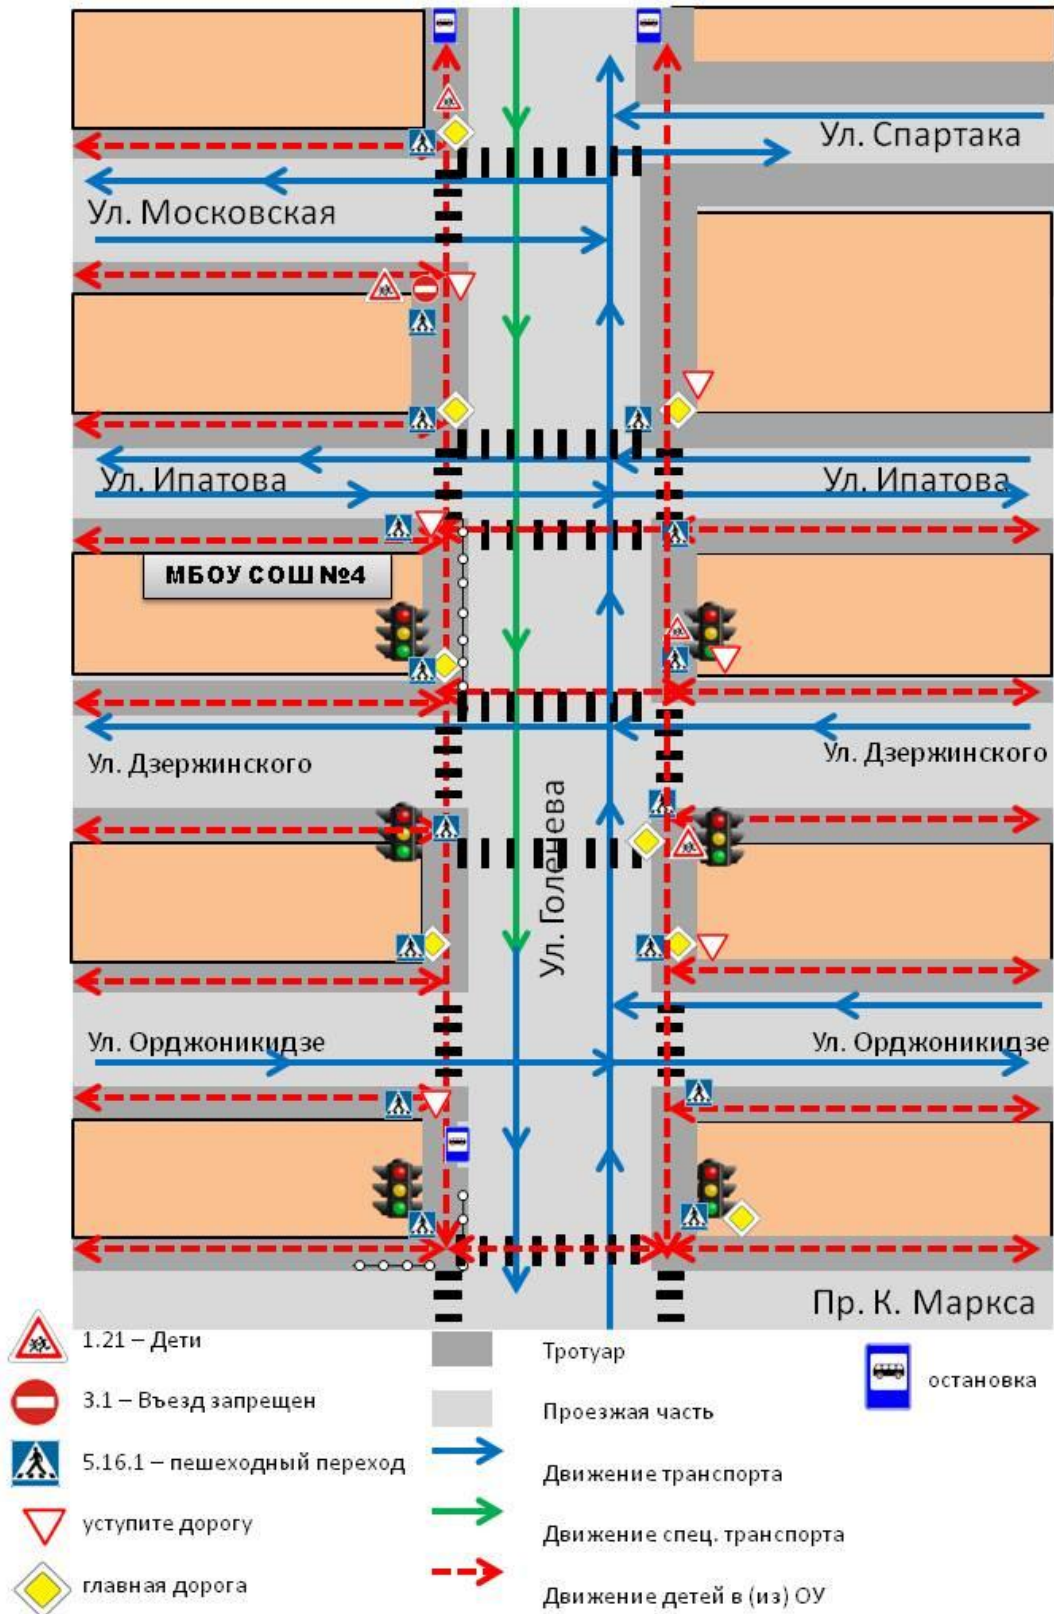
Ул. Спартака

Ул. Московская

Ул. Ипатова

Ул. Ипатова

МБОУ СОШ №4

Ул. Дзержинского

Ул. Дзержинского

Ул. Голенева

Ул. Орджоникидзе

Ул. Орджоникидзе

Пр. К. Маркса

1.21 – Дети

3.1 – Въезд запрещен

5.16.1 – пешеходный переход

уступите дорогу

главная дорога

Тротуар

Проезжая часть

Движение транспорта

Движение спец. транспорта

Движение детей в (из) ОУ

остановка